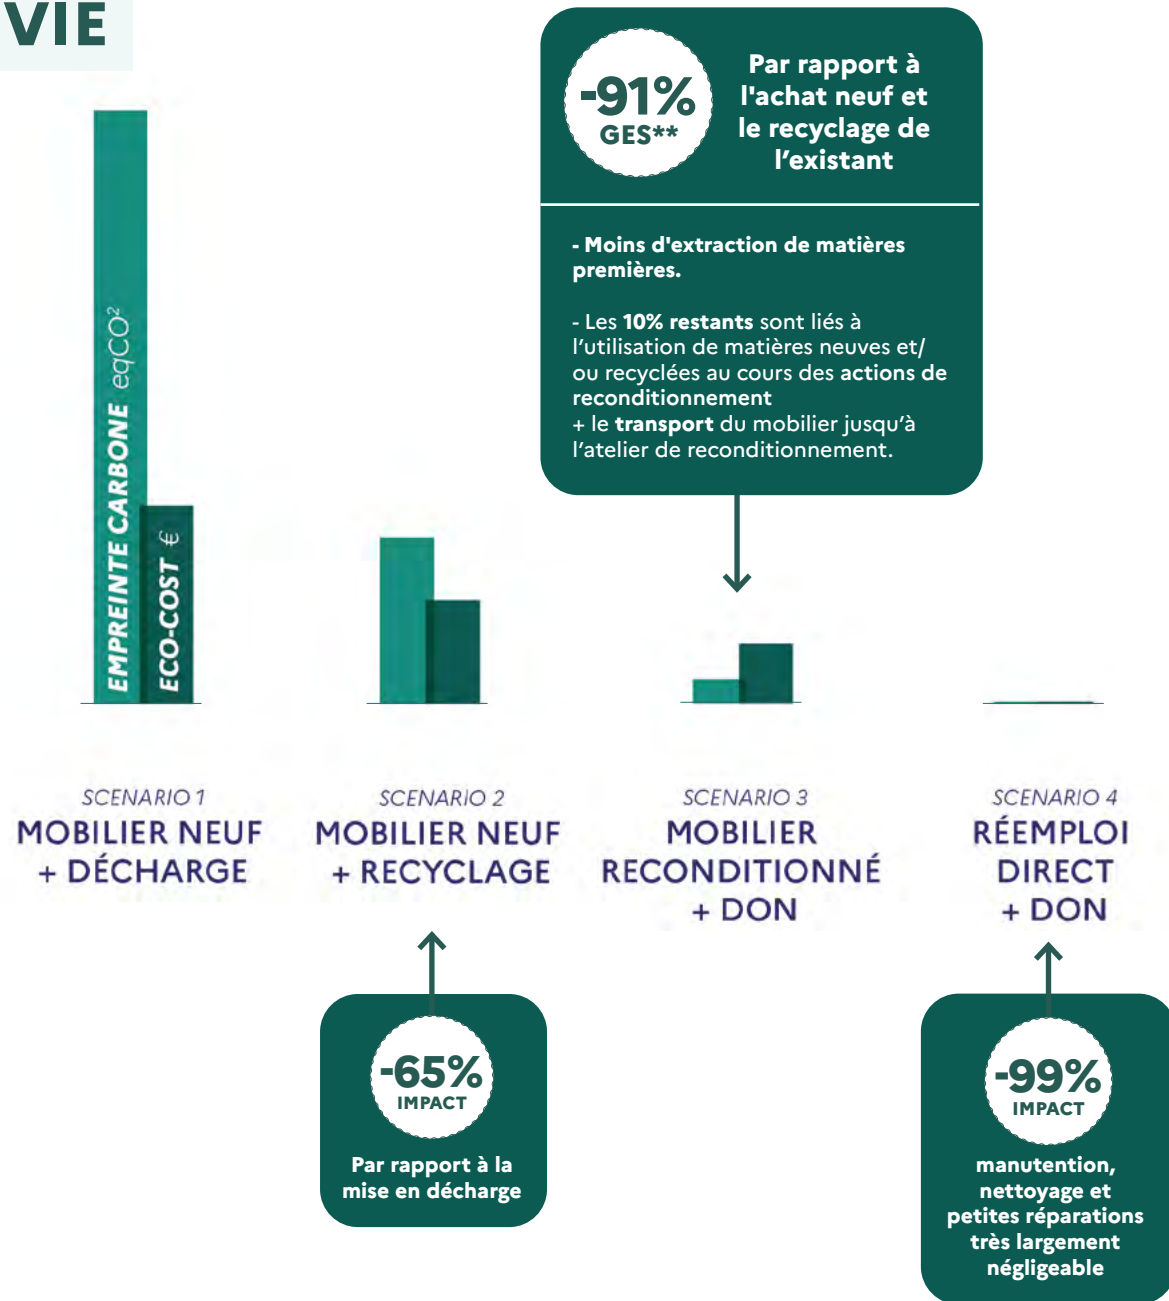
VIE

-91%
GES**

Par rapport à l'achat neuf et le recyclage de l'existant

- Moins d'extraction de matières premières.

- Les 10% restants sont liés à l'utilisation de matières neuves et/ou recyclées au cours des actions de reconditionnement
+ le transport du mobilier jusqu'à l'atelier de reconditionnement.

EMPREINTE CARBONE $eqCO^2$

ECO-COST €

SCENARIO 1
MOBILIER NEUF + DÉCHARGE

SCENARIO 2
MOBILIER NEUF + RECYCLAGE

SCENARIO 3
MOBILIER RECONDITIONNÉ + DON

SCENARIO 4
RÉEMPLOI DIRECT + DON

-65%
IMPACT

Par rapport à la mise en décharge

-99%
IMPACT

manutention, nettoyage et petites réparations très largement négligeable